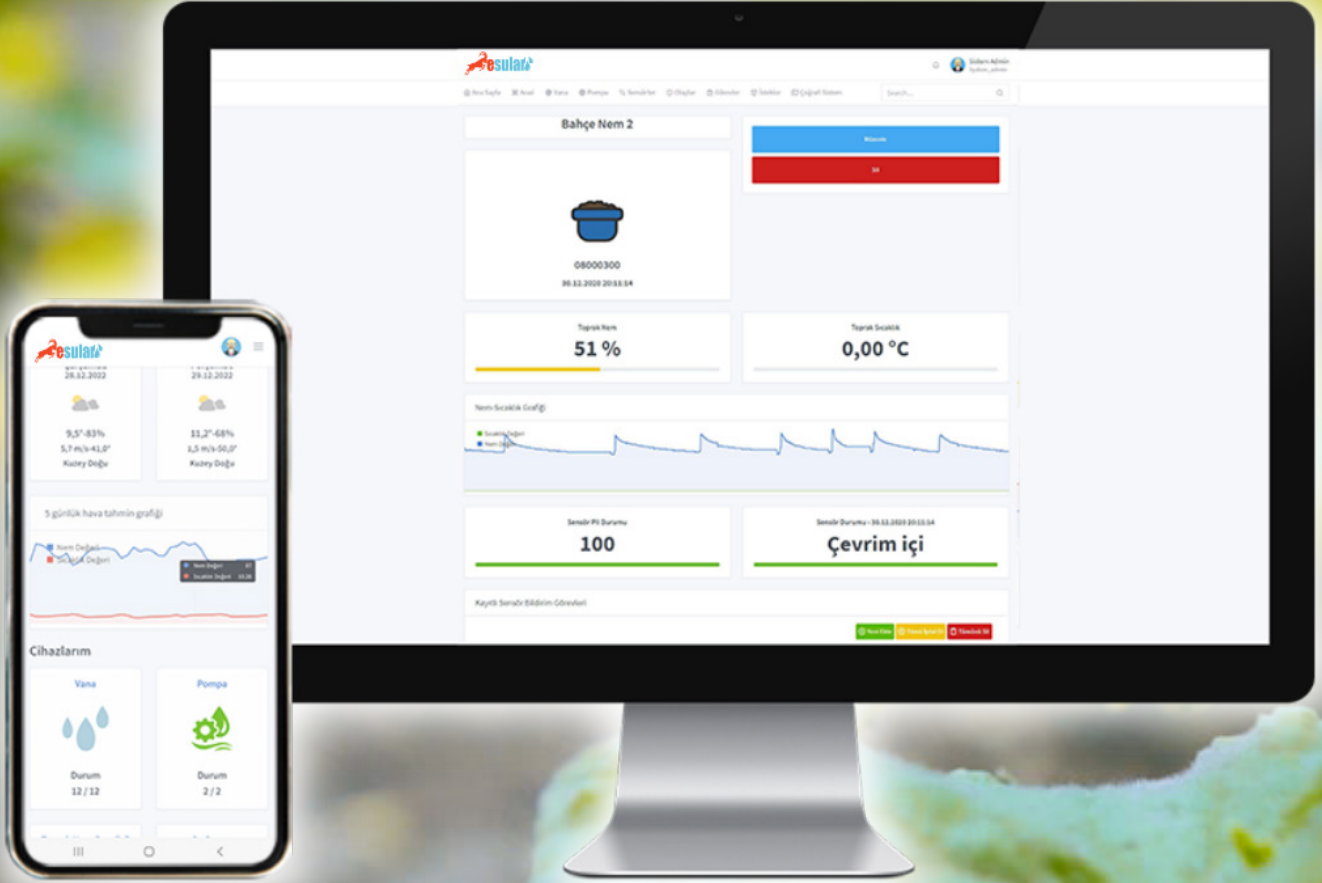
esulan

Sistem Admin
System_admin

Ana Sayfa  Arazi  Vana  Pompa  Sensörler  Olaylar  Görevler  Sektörler  Çoğullı Sistem  Search...

Bahçe Nem 2

Düzenle
Sil

08000300
30.12.2020 20:11:14

Toprak Nem
51 %

Toprak Sıcaklık
0,00 °C

Nem-Sıcaklık Grafiği
Sıcaklık Değeri
Nem Değeri

Sensör Pil Durumu
100

Sensör Durumu - 30.12.2020 20:11:14
Çevrim içi

Kayıtlı Sensör Bildirim Görevleri
Yeni Ekle  Tümü Sırala  Tümünü Sil

esulan

Çarşamba 28.12.2022
9,5°-83%
5,7 m/s-41,0°
Kuzey Doğu

Perşembe 29.12.2022
11,2°-68%
1,5 m/s-50,0°
Kuzey Doğu

5 günlük hava tahmin grafiği
Nem Değeri
Sıcaklık Değeri

Cihazlarım

Vana
Durum
12 / 12

Pompa
Durum
2 / 2